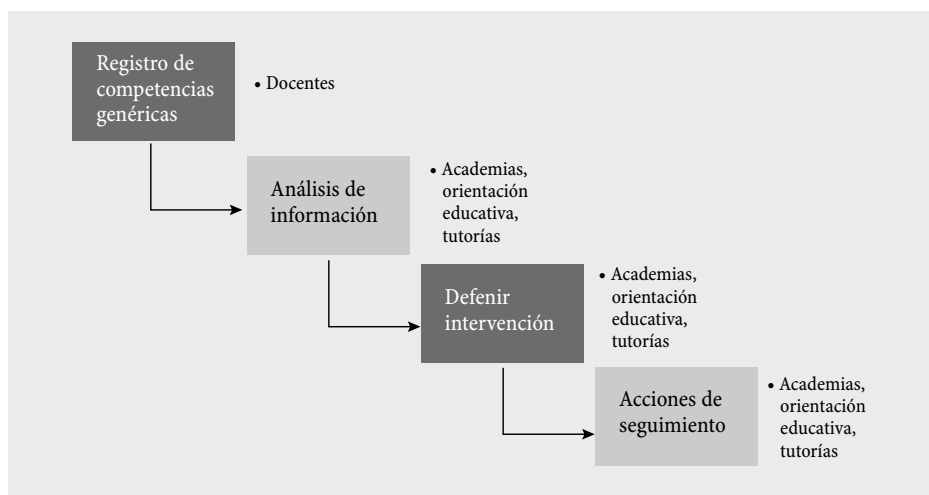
Registro de competencias genéricas

• Docentes

Análisis de información

• Academias, orientación educativa, tutorías

Defenir intervención

• Academias, orientación educativa, tutorías

Acciones de seguimiento

• Academias, orientación educativa, tutorías